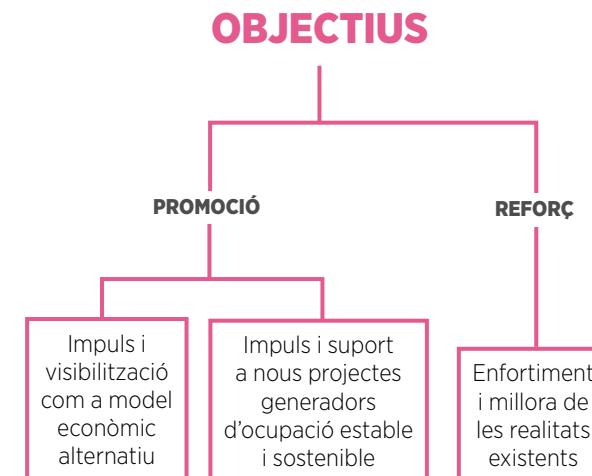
OBJECTIUS

PROMOCIÓ

REFORÇ

Impuls i visibilització com a model econòmic alternatiu

Impuls i suport a nous projectes generadors d'ocupació estable i sostenible

Enfortiment i millora de les realitats existents